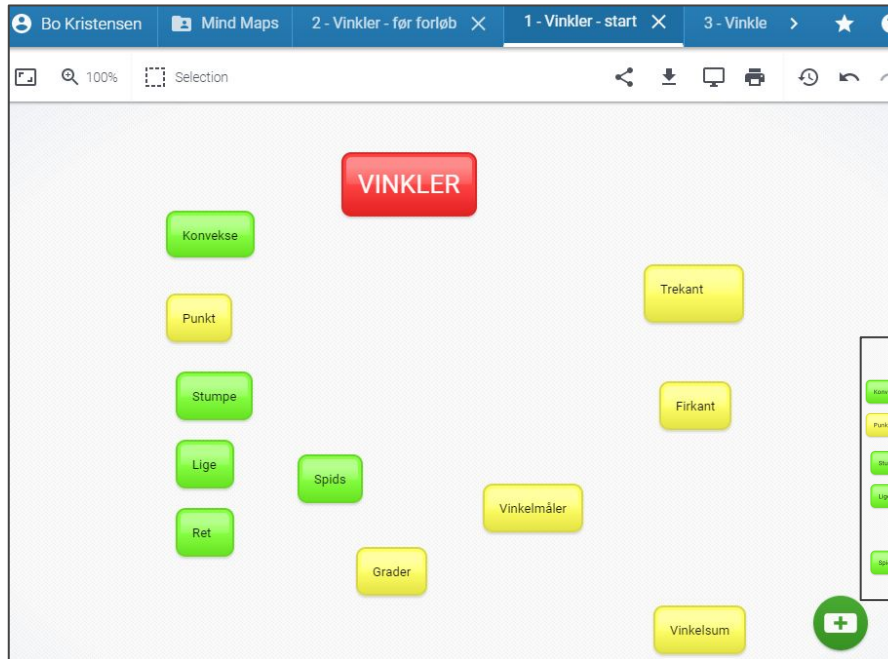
Bo Kristensen | Mind Maps | 2 - Vinkler - før forløb | 1 - Vinkler - start | 3 - Vinkle

100% Selection

VINKLER

Konvekse

Trekant

Punkt

Stumpe

Firkant

Lige

Spids

Vinkelmåler

Ret

Grader

Vinkelsum

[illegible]